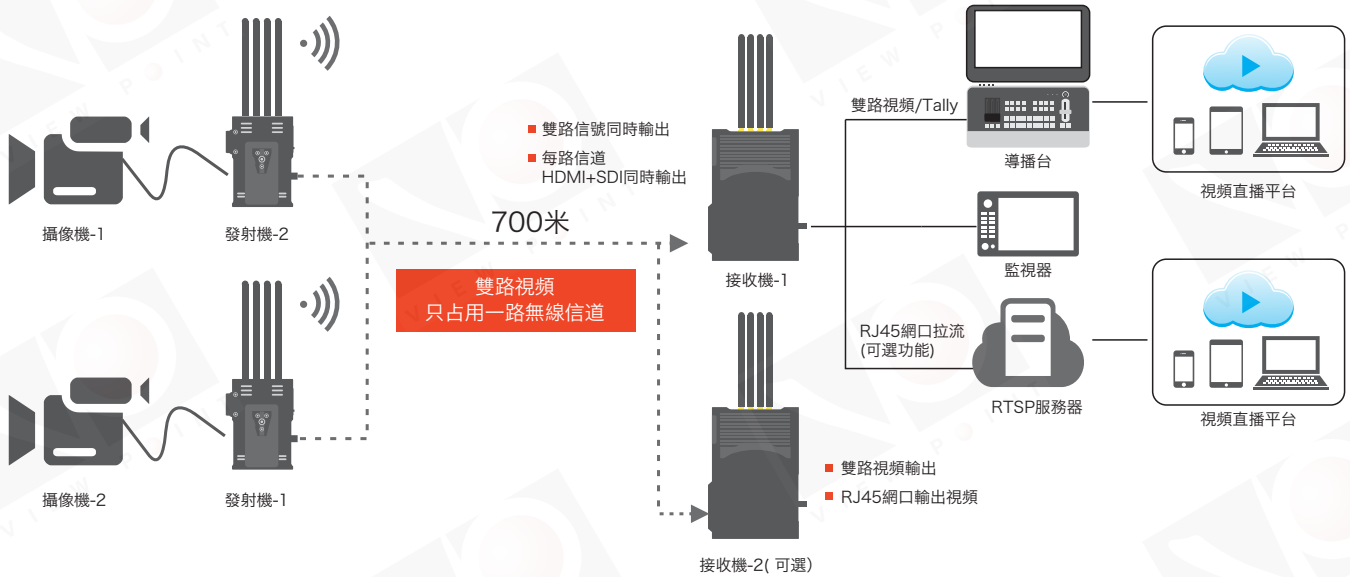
攝像機-1

發射機-2

攝像機-2

發射機-1

700米

雙路視頻
只占用一路無線信道

雙路信號同時輸出

每路信道
HDMI+SDI同時輸出

接收機-1

接收機-2( 可選)

雙路視頻輸出

RJ45網口輸出視頻

雙路視頻/Tally

導播台

監視器

RJ45網口拉流
(可選功能)

RTSP服務器

視頻直播平台

視頻直播平台